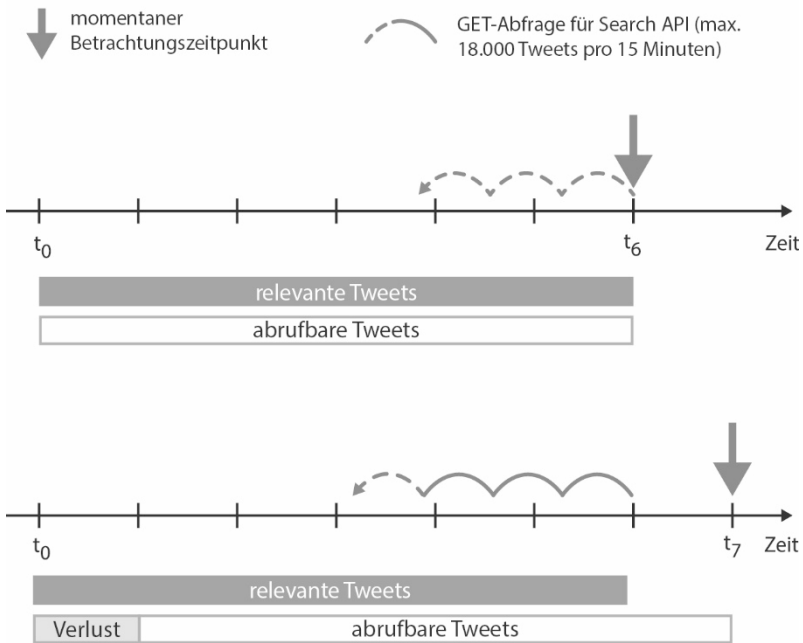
momentaner Betrachtungszeitpunkt

GET-Abfrage für Search API (max. 18.000 Tweets pro 15 Minuten)

$t_0$

$t_6$

Zeit

relevante Tweets

abrufbare Tweets

$t_0$

$t_7$

Zeit

relevante Tweets

Verlust

abrufbare Tweets